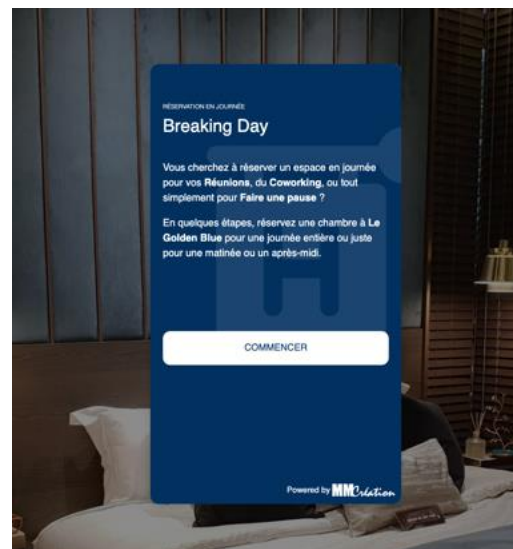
RÉSERVATION EN JOURNÉE

Breaking Day

Vous cherchez à réserver un espace en journée pour vos Réunions, du Coworking, ou tout simplement pour Faire une pause ?

En quelques étapes, réservez une chambre à Le Golden Blue pour une journée entière ou juste pour une matinée ou un après-midi.

COMMENCER

Powered by MMCréation